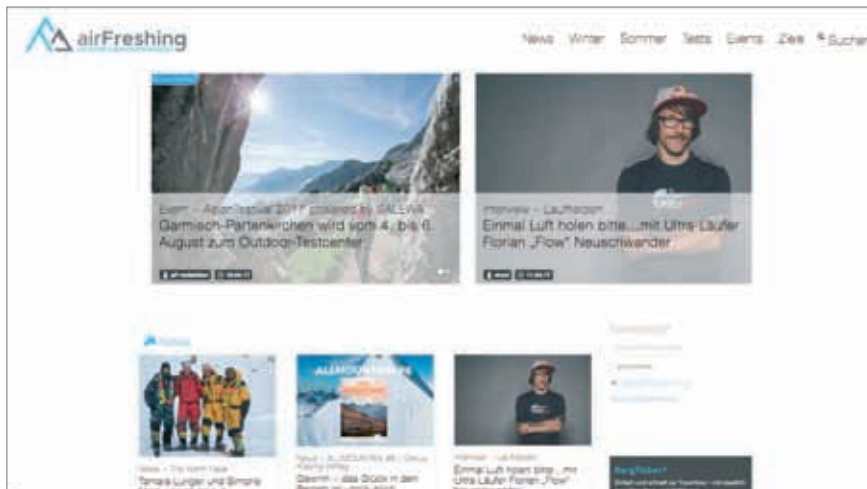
airFreshing

News Winter Sommer Tests Events Ziele Suchen

Event – AlpinTestival 2017 powered by SALEWA
Garmisch-Partenkirchen wird vom 4. bis 6. August zum Outdoor-Testcenter

Interview – Laufhelden
Einmal Luft holen bitte…mit Ultra-Läufer Florian „Flow" Neuschwander

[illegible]

News – The North Face
Tamara Lunger und Simone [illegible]

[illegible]
Barrm – das Glück in den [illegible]

Interview – Laufhelden
Einmal Luft holen bitte…mit Ultra-Läufer Florian „Flow" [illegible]

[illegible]